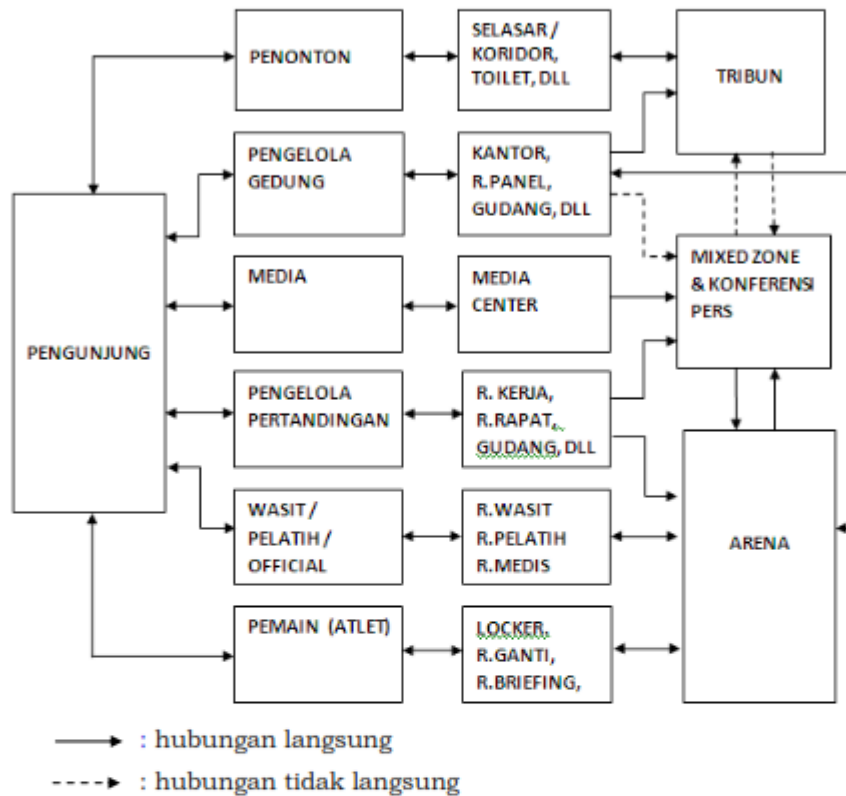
PENONTON

SELASAR / KORIDOR, TOILET, DLL

TRIBUN

PENGELOLA GEDUNG

KANTOR, R.PANEL, GUDANG, DLL

PENGUNJUNG

MEDIA

MEDIA CENTER

MIXED ZONE & KONFERENSI PERS

PENGELOLA PERTANDINGAN

R. KERJA, R.RAPAT, GUDANG, DLL

WASIT / PELATIH / OFFICIAL

R.WASIT R.PELATIH R.MEDIS

ARENA

PEMAIN (ATLET)

LOCKER, R.GANTI, R.BRIEFING,

: hubungan langsung

: hubungan tidak langsung